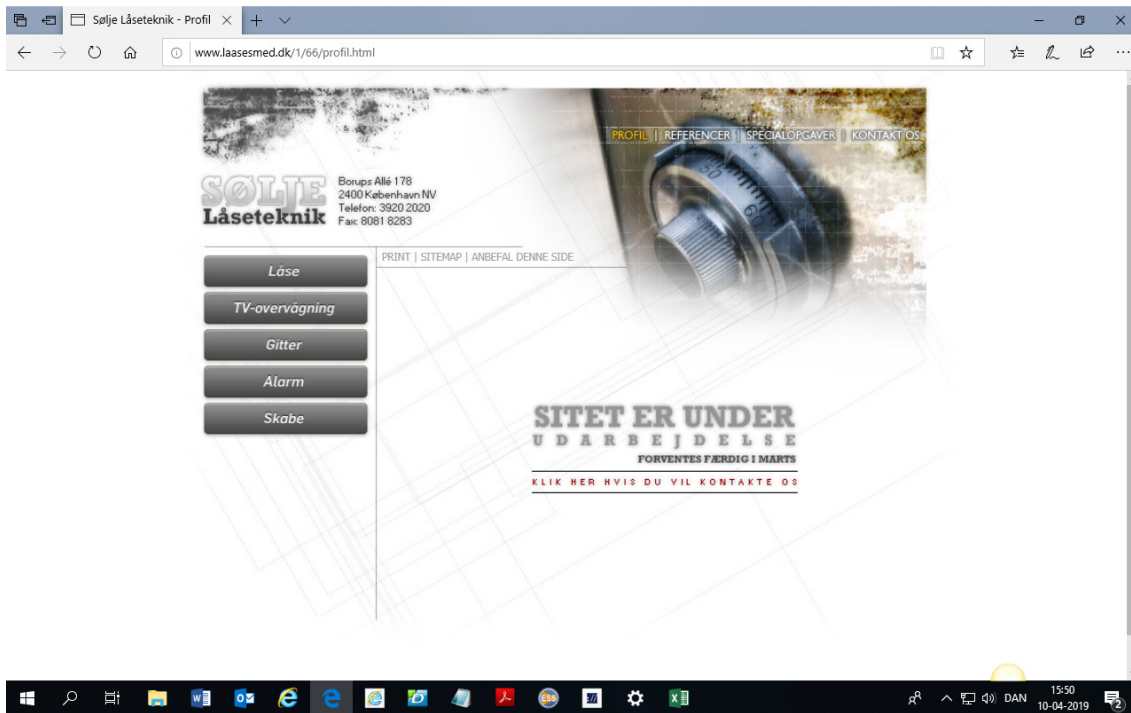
Sølje Låseteknik - Profil

www.laasesmed.dk/1/66/profil.html

PROFIL | REFERENCER | SPECIALOPGAVER | KONTAKT OS

SØLJE
Låseteknik

Borups Allé 178
2400 København NV
Telefon: 3920 2020
Fax: 8081 8283

PRINT | SITEMAP | ANBEFAL DENNE SIDE

Låse
TV-overvågning
Gitter
Alarm
Skabe

SITET ER UNDER
UDARBEJDELSE
FORVENTES FÆRDIG I MARTS
KLIK HER HVIS DU VIL KONTAKTE OS

DAN
15:50
10-04-2019
2